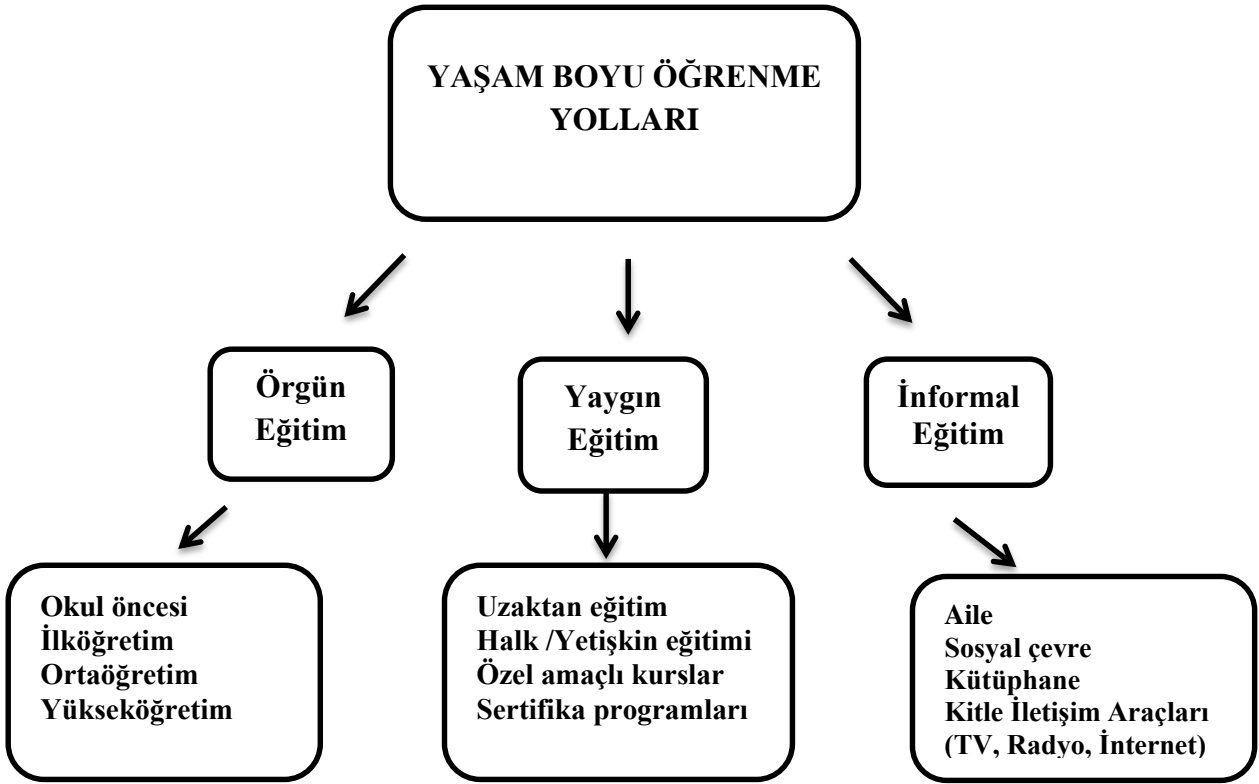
YAŞAM BOYU ÖĞRENME YOLLARI

Örgün Eğitim

Yaygın Eğitim

İnformal Eğitim

Okul öncesi
İlköğretim
Ortaöğretim
Yükseköğretim

Uzaktan eğitim
Halk /Yetişkin eğitimi
Özel amaçlı kurslar
Sertifika programları

Aile
Sosyal çevre
Kütüphane
Kitle İletişim Araçları
(TV, Radyo, İnternet)